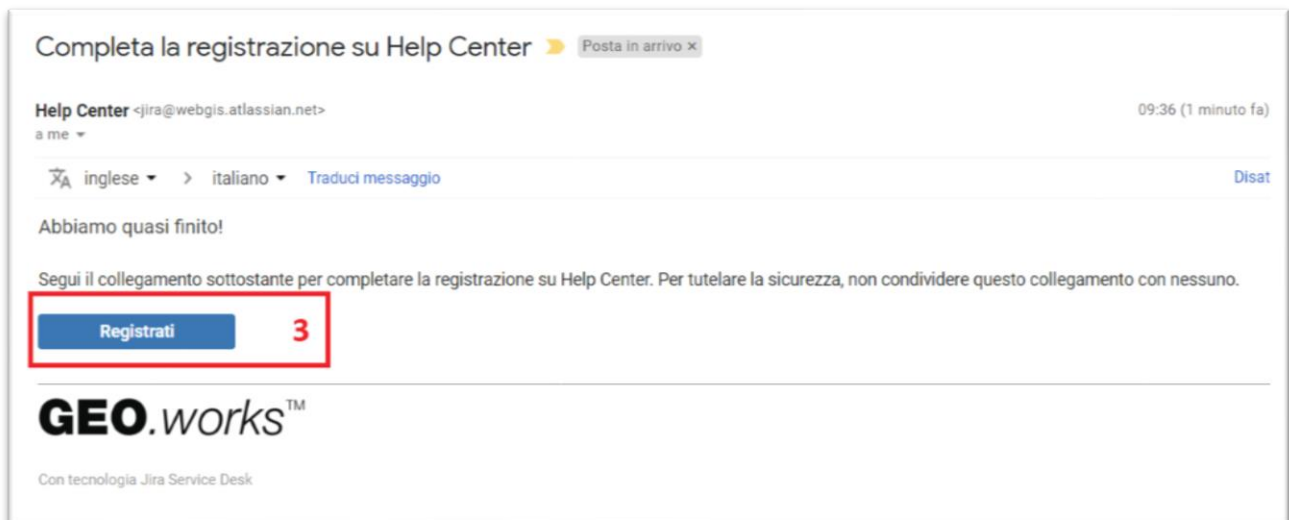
Completa la registrazione su Help Center Posta in arrivo ×

Help Center <jira@webgis.atlassian.net>
a me

09:36 (1 minuto fa)

inglese > italiano Traduci messaggio

Disat

Abbiamo quasi finito!

Segui il collegamento sottostante per completare la registrazione su Help Center. Per tutelare la sicurezza, non condividere questo collegamento con nessuno.

Registrati

3

GEO.works™

Con tecnologia Jira Service Desk